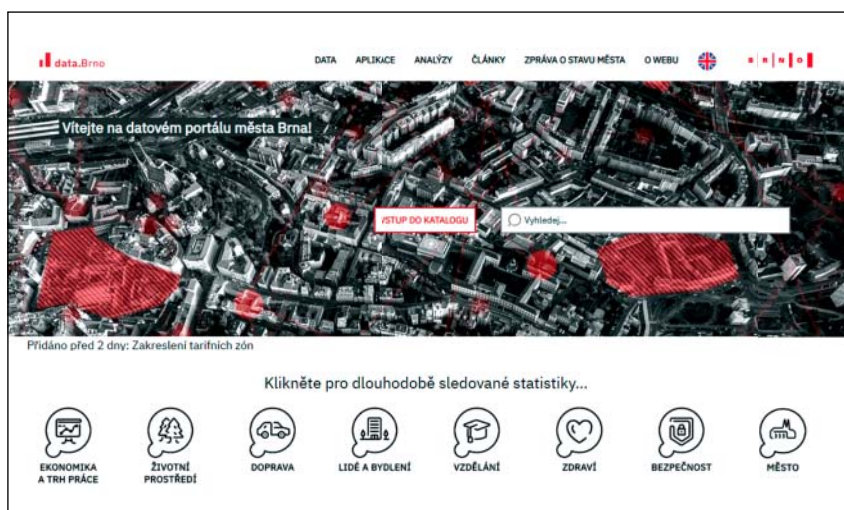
data.Brno

DATA APLIKACE ANALÝZY ČLÁNKY ZPRÁVA O STAVU MĚSTA O WEBU

B R N O

Vítejte na datovém portálu města Brna!

VSTUP DO KATALOGU

Vyhledej...

Přidáno před 2 dny: Zakreslení tarifních zón

Klikněte pro dlouhodobě sledované statistiky...

EKONOMIKA A TRH PRÁCE

ŽIVOTNÍ PROSTŘEDÍ

DOPRAVA

LIDÉ A BYDLENÍ

VZDĚLÁNÍ

ZDRAVÍ

BEZPEČNOST

MĚSTO